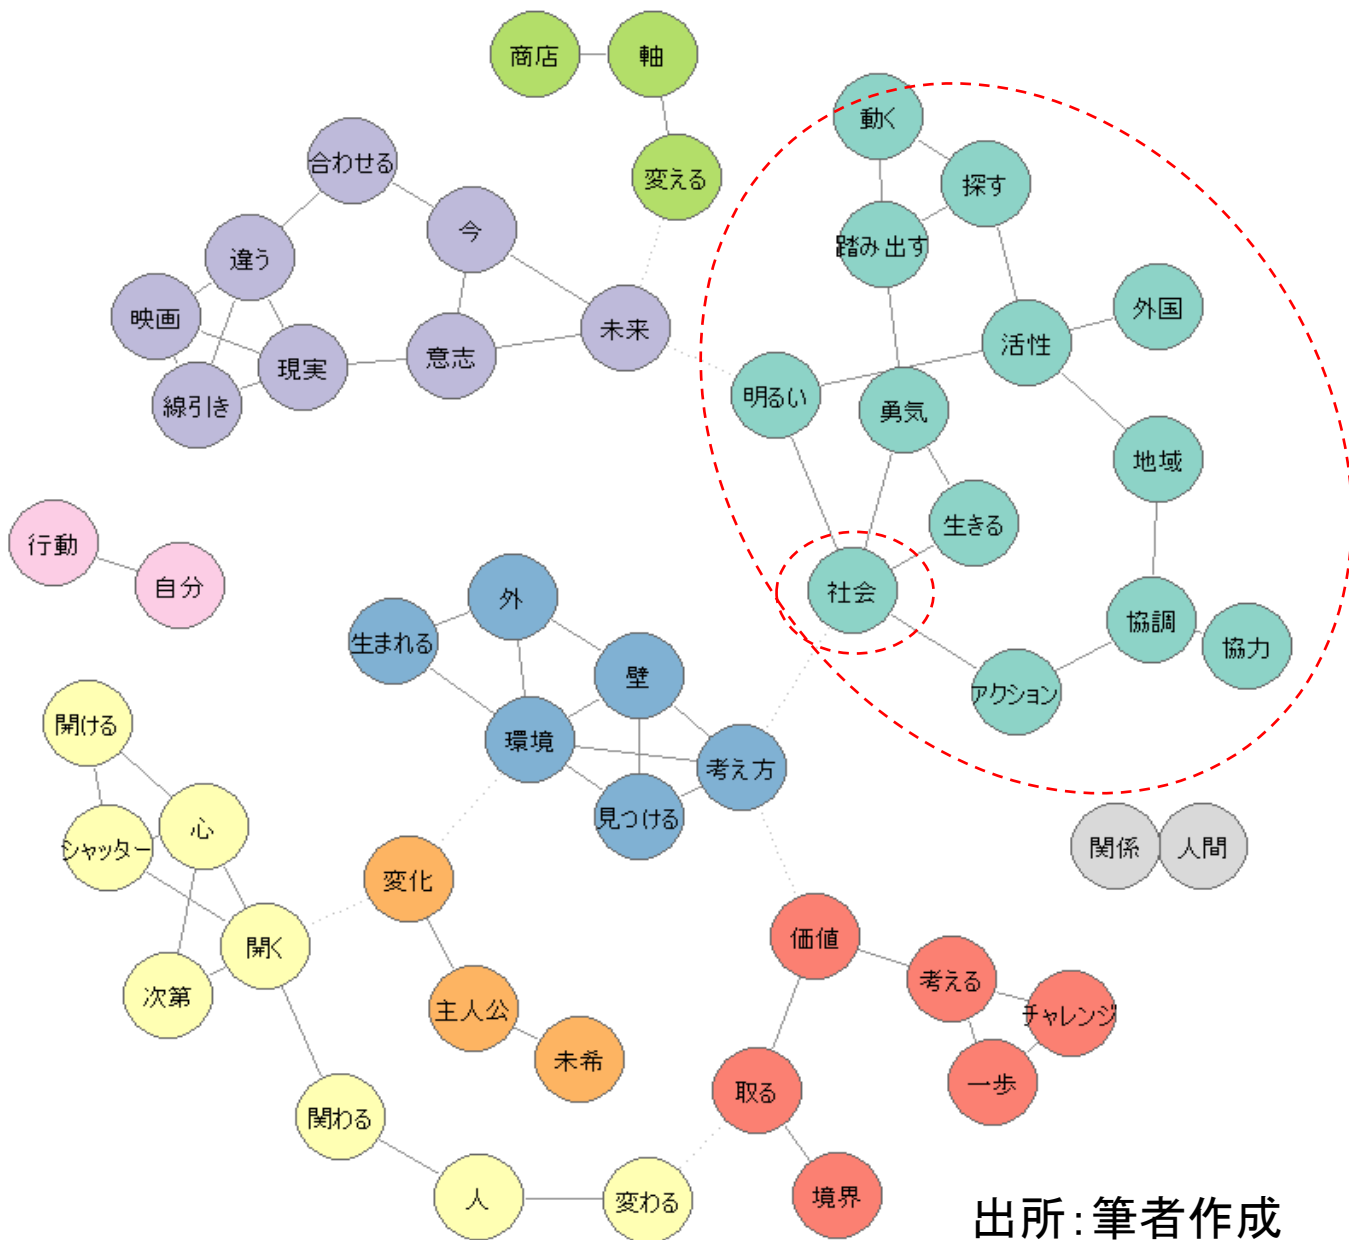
商店
軸
変える
合わせる
今
違う
映画
現実
線引き
意志
未来
動く
探す
踏み出す
外国
活性
明るい
勇気
地域
生きる
社会
協調
協力
アクション
行動
自分
外
生まれる
壁
環境
考え方
見つける
開ける
心
シャッター
開く
次第
変化
主人公
未希
関係
人間
価値
考える
チャレンジ
一歩
取る
境界
関わる
人
変わる
出所：筆者作成